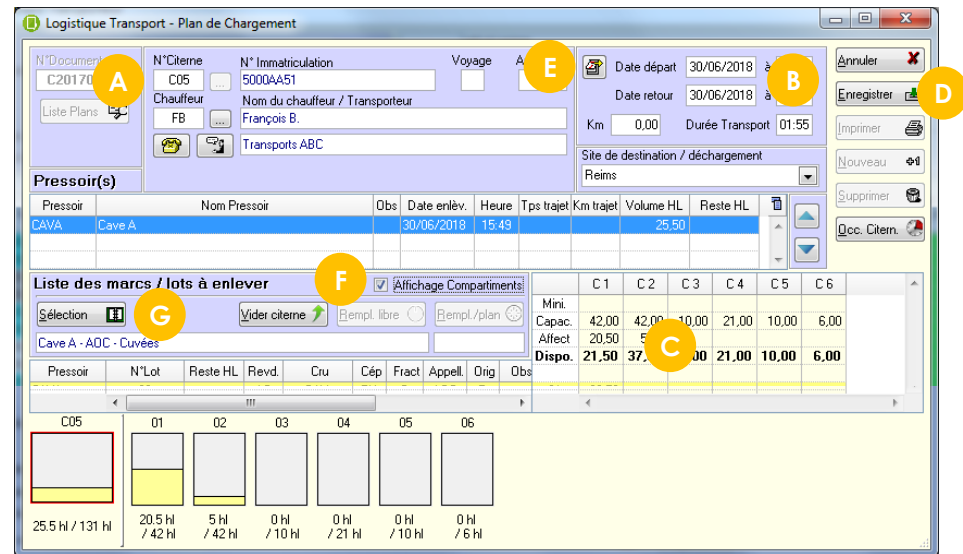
Logistique Transport - Plan de Chargement

N°Document
C20170
Liste Plans
A
N°Citerne
C05
Chauffeur
FB
N° Immatriculation
5000AA51
Nom du chauffeur / Transporteur
François B.
Transports ABC
Voyage
E
Date départ 30/06/2018 à
Date retour 30/06/2018 à
B
Km 0,00 Durée Transport 01:55
Site de destination / déchargement
Reims
Annuler
Enregistrer
D
Imprimer
Nouveau
Supprimer
Occ. Citern.

Pressoir(s)

| Pressoir | Nom Pressoir | Obs | Date enlèv. | Heure | Tps trajet | Km trajet | Volume HL | Reste HL |
|---|---|---|---|---|---|---|---|---|
| CAVA | Cave A | | 30/06/2018 | 15:49 | | | 25,50 | |

Liste des marcs / lots à enlever
F
Affichage Compartiments
Sélection
G
Vider citerne
Rempl. libre
Rempl./plan
Cave A - AOC - Cuvées

| Pressoir | N°Lot | Reste HL | Revd. | Cru | Cép | Fract | Appell. | Orig | Obs |
|---|---|---|---|---|---|---|---|---|---|

| | C 1 | C 2 | C 3 | C 4 | C 5 | C 6 |
|---|---|---|---|---|---|---|
| Mini. | | | | | | |
| Capac. | 42,00 | 42,00 | 10,00 | 21,00 | 10,00 | 6,00 |
| Affect | 20,50 | 5 | | | | |
| Dispo. | 21,50 | 37, | 00 | 21,00 | 10,00 | 6,00 |

C

C05
25.5 hl / 131 hl
01
20.5 hl / 42 hl
02
5 hl / 42 hl
03
0 hl / 10 hl
04
0 hl / 21 hl
05
0 hl / 10 hl
06
0 hl / 6 hl